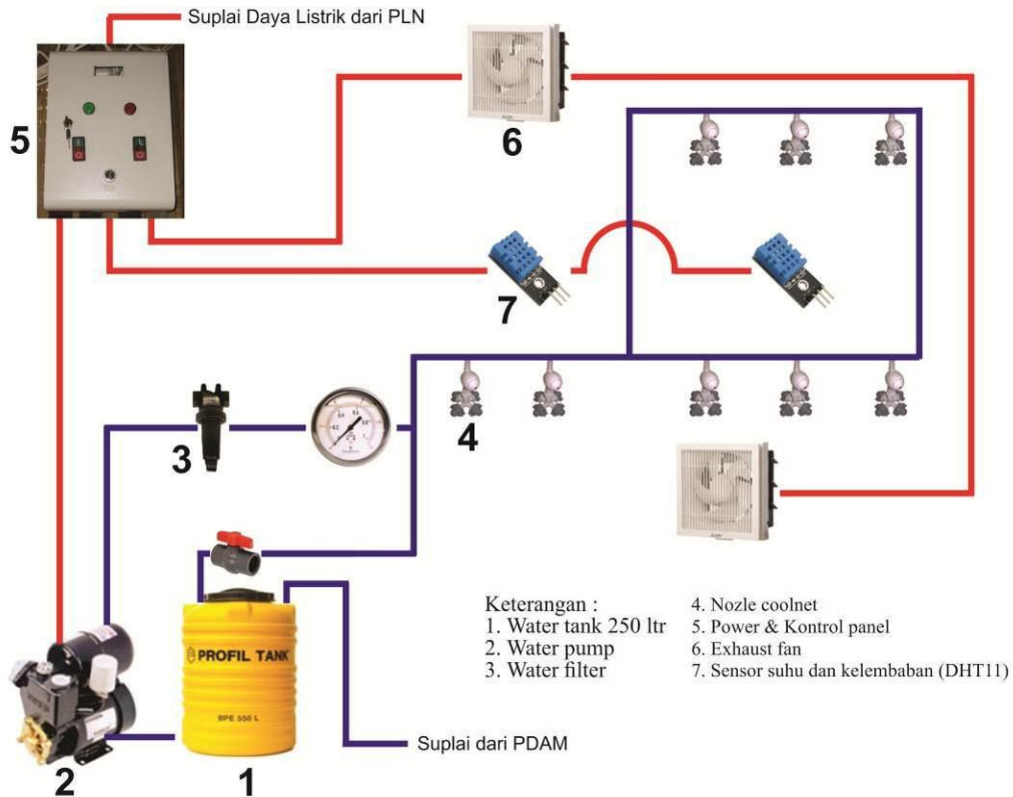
Suplai Daya Listrik dari PLN

5

6

7

3

4

PROFIL TANK

BPE 550 L

2

1

Suplai dari PDAM

Keterangan :
1. Water tank 250 ltr
2. Water pump
3. Water filter

4. Nozle coolnet
5. Power & Kontrol panel
6. Exhaust fan
7. Sensor suhu dan kelembaban (DHT11)